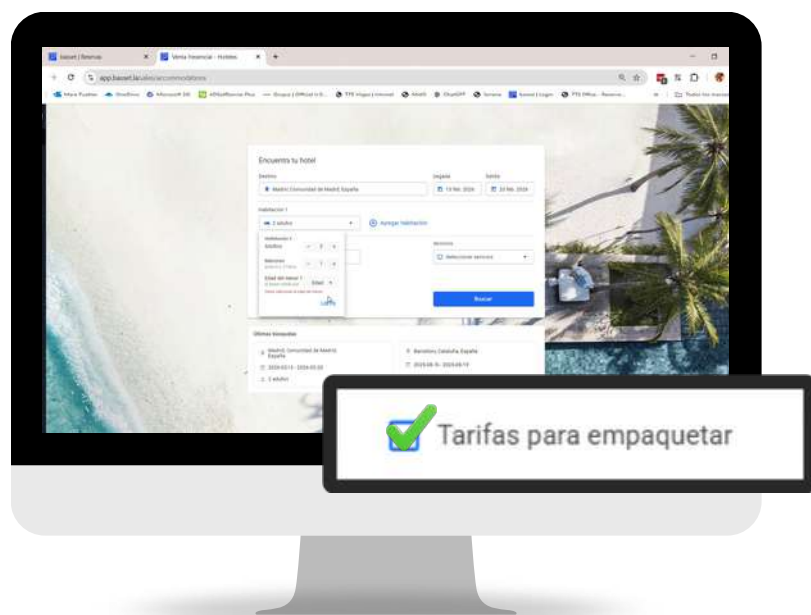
baseet | Reservas
Venta financial - Hoteles
app.baseet.la/sales/accommodations

Encuentra tu hotel
Destino
Madrid, Comunidad de Madrid, España
Llegada
13 feb. 2026
Salida
20 feb. 2026
Habitación 1
2 adultos
Agregar habitación
Habitación 1
Adultos
2
Menores
1
Edad del menor 1
Edad
Servicios
Seleccionar servicios
Buscar

Últimas búsquedas
Madrid, Comunidad de Madrid, España
2026-02-13 - 2026-02-20
2 adultos
Barcelona, Cataluña, España

Tarifas para empaquetar